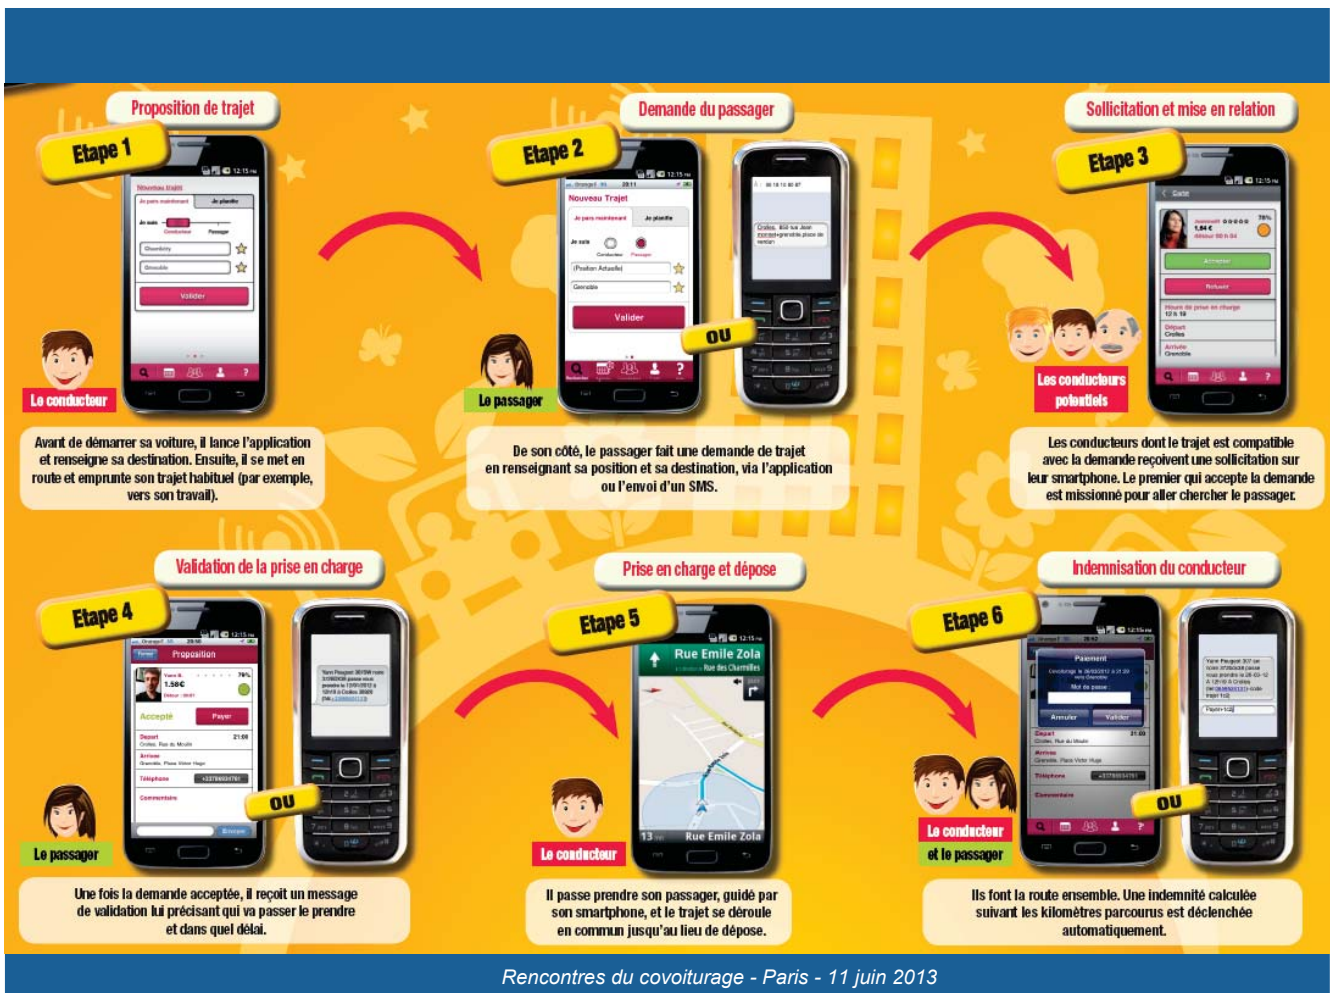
Proposition de trajet

Etape 1

Nouveau trajet

Je pars maintenant

Je planifie

Valider

Le conducteur

Avant de démarrer sa voiture, il lance l'application et renseigne sa destination. Ensuite, il se met en route et emprunte son trajet habituel (par exemple, vers son travail).

Demande du passager

Etape 2

Nouveau Trajet

Je pars maintenant

Je planifie

Valider

OU

Le passager

De son côté, le passager fait une demande de trajet en renseignant sa position et sa destination, via l'application ou l'envoi d'un SMS.

Sollicitation et mise en relation

Etape 3

Accepter

Refuser

Les conducteurs potentiels

Les conducteurs dont le trajet est compatible avec la demande reçoivent une sollicitation sur leur smartphone. Le premier qui accepte la demande est missionné pour aller chercher le passager.

Validation de la prise en charge

Etape 4

Proposition

Accepté

Payer

OU

Le passager

Une fois la demande acceptée, il reçoit un message de validation lui précisant qui va passer le prendre et dans quel délai.

Prise en charge et dépose

Etape 5

Rue Emile Zola

Rue des Charmilles

Rue Emile Zola

Le conducteur

Il passe prendre son passager, guidé par son smartphone, et le trajet se déroule en commun jusqu'au lieu de dépose.

Indemnisation du conducteur

Etape 6

Paiement

Annuler

Valider

OU

Le conducteur et le passager

Ils font la route ensemble. Une indemnité calculée suivant les kilomètres parcourus est déclenchée automatiquement.

Rencontres du covoiturage - Paris - 11 juin 2013